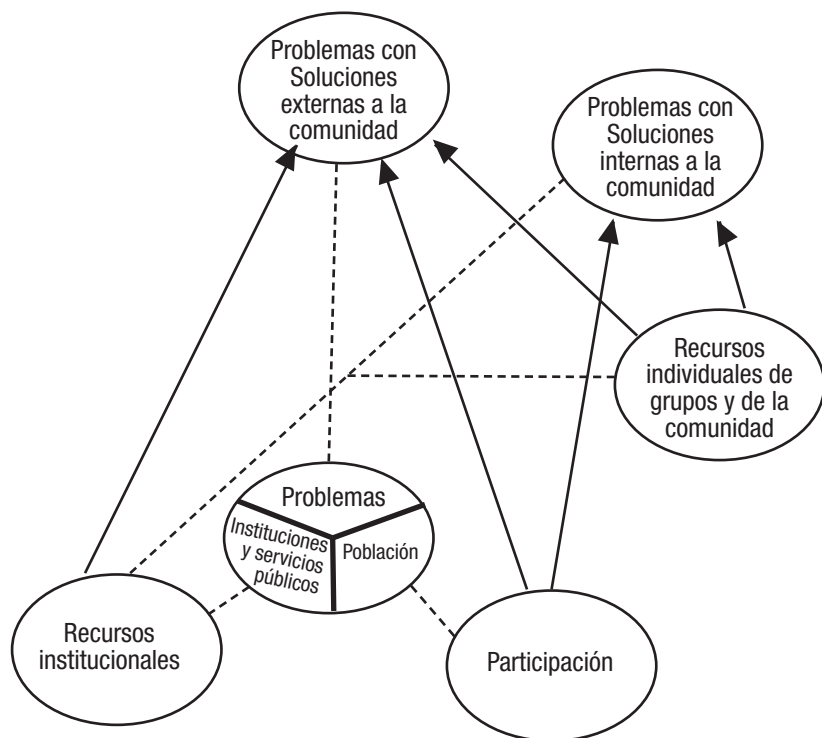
Problemas con Soluciones externas a la comunidad

Problemas con Soluciones internas a la comunidad

Recursos individuales de grupos y de la comunidad

Problemas

Instituciones y servicios públicos

Población

Recursos institucionales

Participación